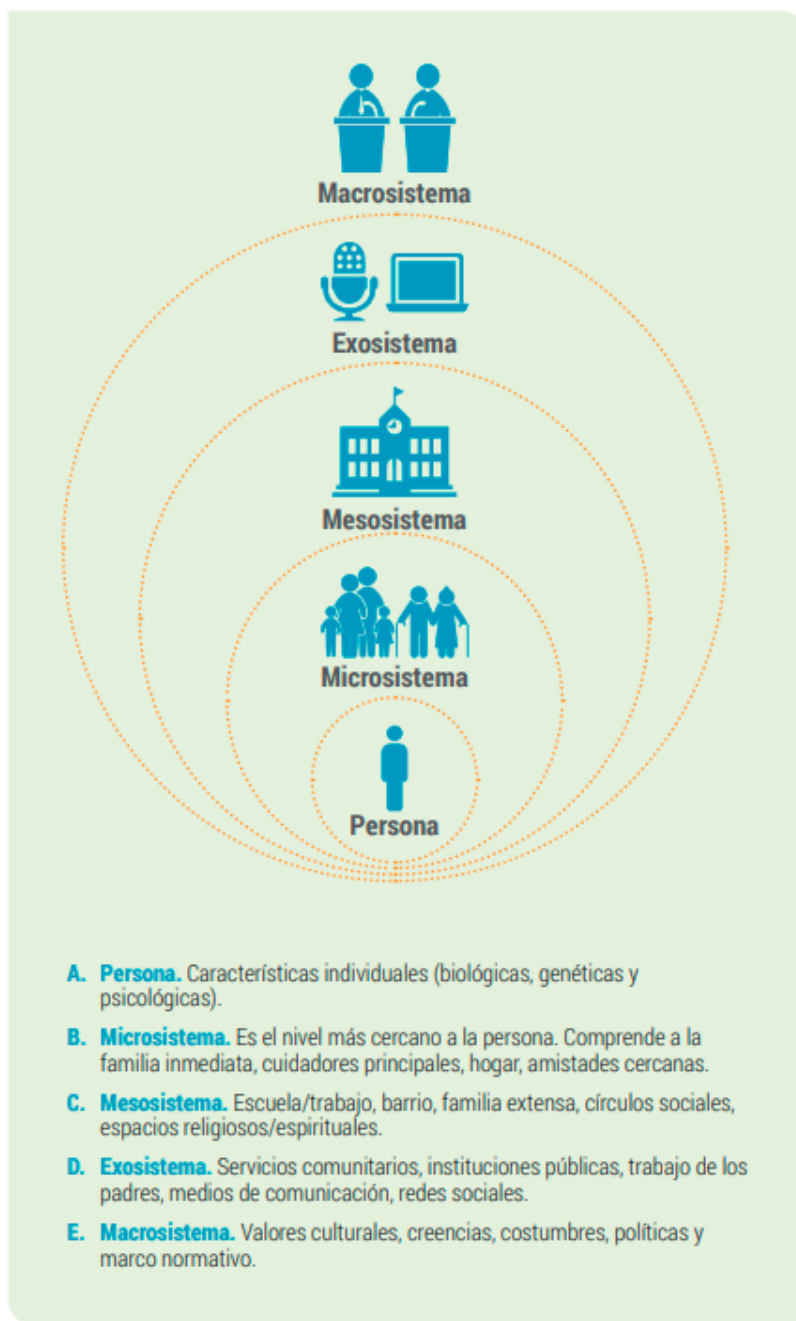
Macrosistema

Exosistema

Mesosistema

Microsistema

Persona

A. Persona. Características individuales (biológicas, genéticas y psicológicas).

B. Microsistema. Es el nivel más cercano a la persona. Comprende a la familia inmediata, cuidadores principales, hogar, amistades cercanas.

C. Mesosistema. Escuela/trabajo, barrio, familia extensa, círculos sociales, espacios religiosos/espirituales.

D. Exosistema. Servicios comunitarios, instituciones públicas, trabajo de los padres, medios de comunicación, redes sociales.

E. Macrosistema. Valores culturales, creencias, costumbres, políticas y marco normativo.